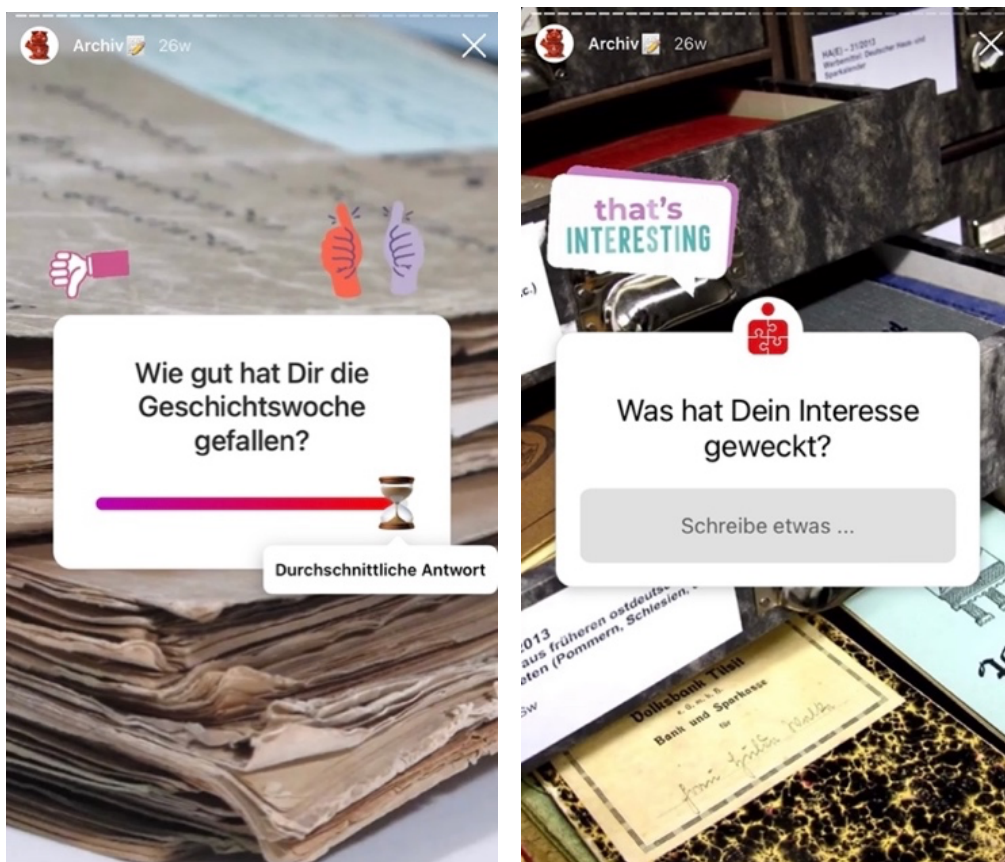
Archiv 26w

Wie gut hat Dir die Geschichtswoche gefallen?

Durchschnittliche Antwort

Archiv 26w

HA(E) – 31/2013
Werbemittel Deutscher Haus- und Sparkalender

that's INTERESTING

Was hat Dein Interesse geweckt?

Schreibe etwas ...

2013
aus früheren ostdeuts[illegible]
eten (Pommern, Schlesien, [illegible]

Volksbank Tilsit
e. G. m. b. H.
Bank und Sparkasse
für
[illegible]